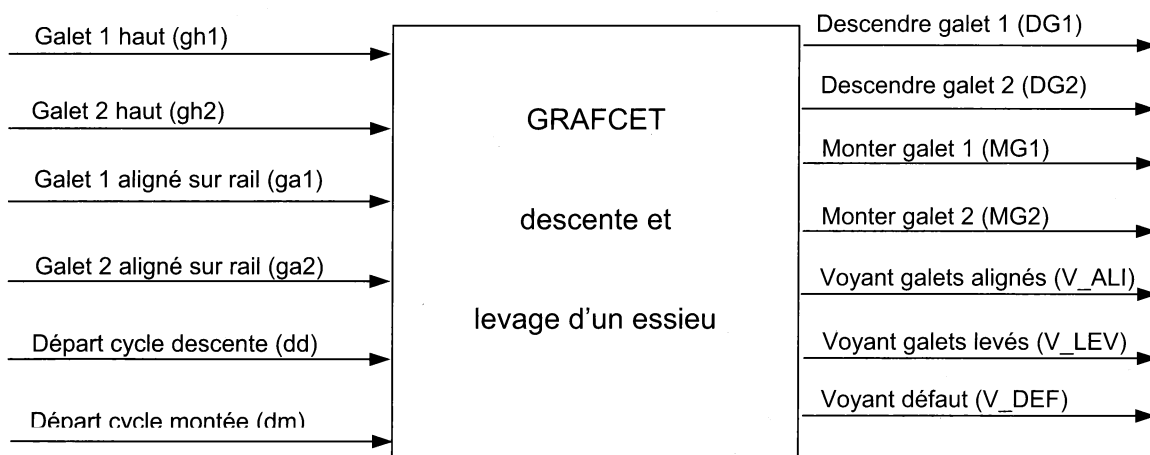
Galet 1 haut (gh1)

Galet 2 haut (gh2)

Galet 1 aligné sur rail (ga1)

Galet 2 aligné sur rail (ga2)

Départ cycle descente (dd)

Départ cycle montée (dm)

GRAFCET

descente et

levage d'un essieu

Descendre galet 1 (DG1)

Descendre galet 2 (DG2)

Monter galet 1 (MG1)

Monter galet 2 (MG2)

Voyant galets alignés (V_ALI)

Voyant galets levés (V_LEV)

Voyant défaut (V_DEF)